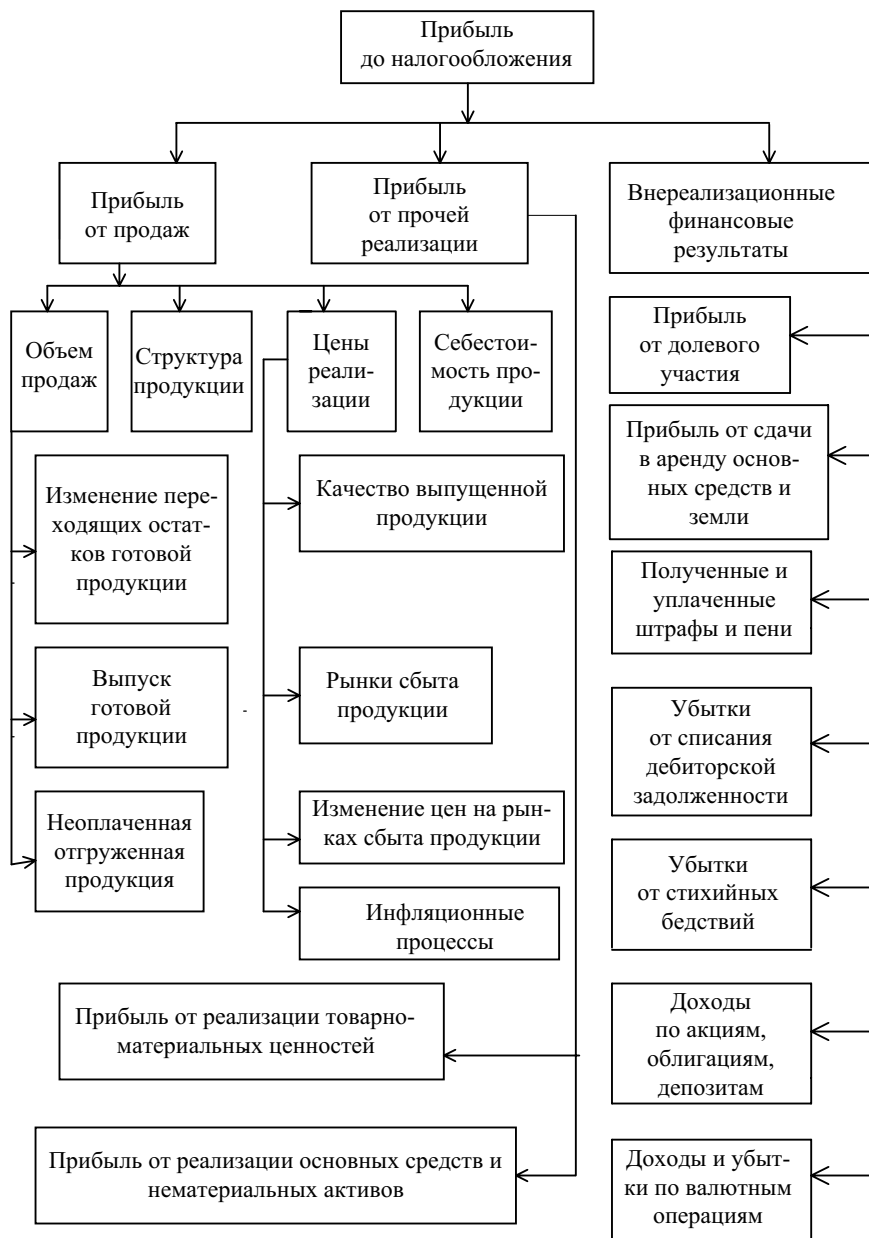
Прибыль до налогообложения

Прибыль от продаж

Прибыль от прочей реализации

Внереализационные финансовые результаты

Объем продаж

Структура продукции

Цены реализации

Себестоимость продукции

Изменение переходящих остатков готовой продукции

Выпуск готовой продукции

Неоплаченная отгруженная продукция

Качество выпущенной продукции

Рынки сбыта продукции

Изменение цен на рынках сбыта продукции

Инфляционные процессы

Прибыль от реализации товарно-материальных ценностей

Прибыль от реализации основных средств и нематериальных активов

Прибыль от долевого участия

Прибыль от сдачи в аренду основных средств и земли

Полученные и уплаченные штрафы и пени

Убытки от списания дебиторской задолженности

Убытки от стихийных бедствий

Доходы по акциям, облигациям, депозитам

Доходы и убытки по валютным операциям